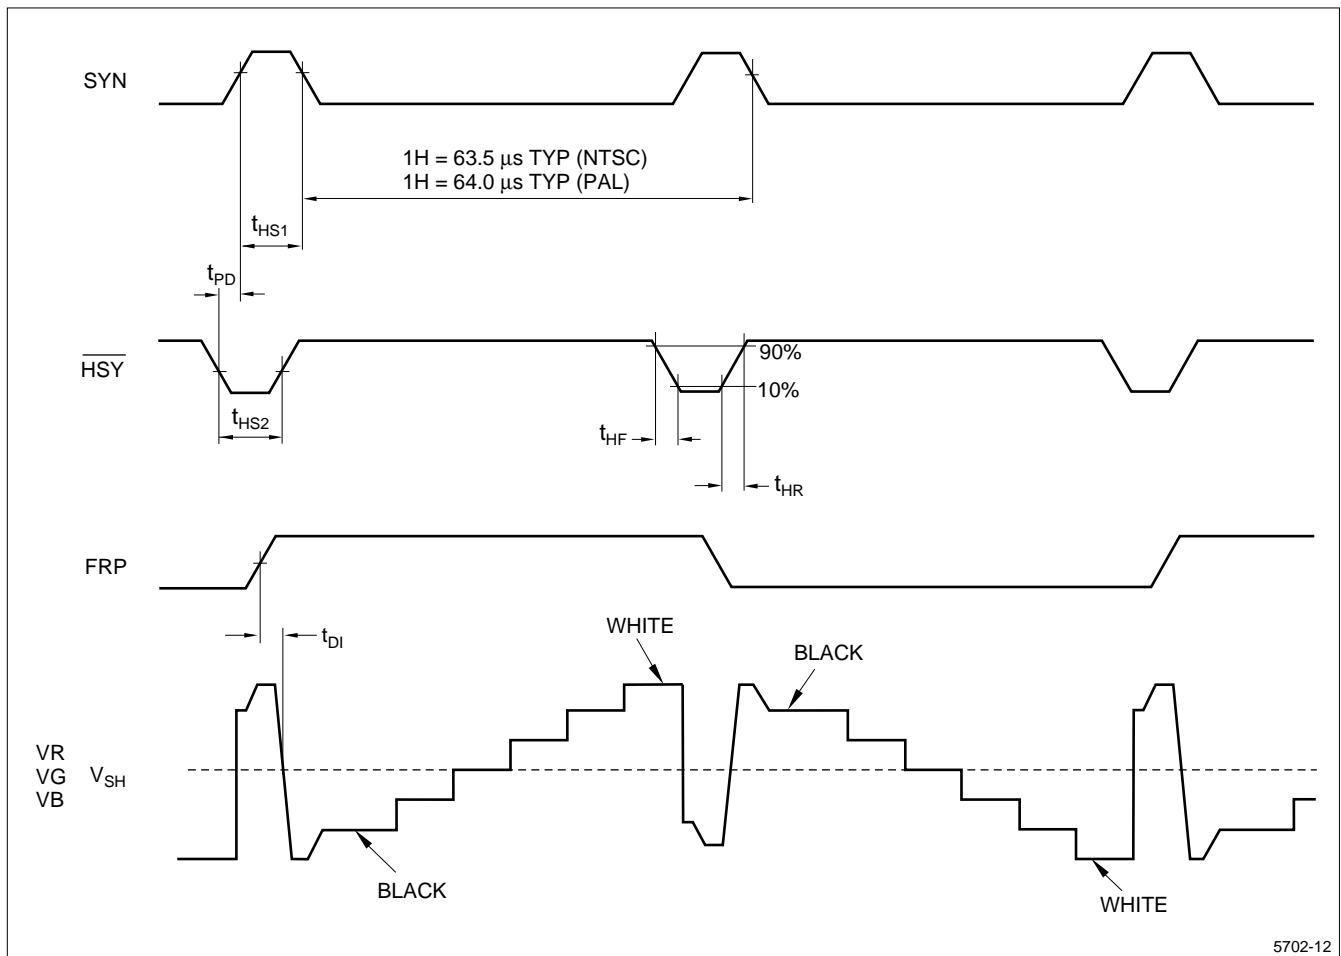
SYN

1H = 63.5 µs TYP (NTSC)
1H = 64.0 µs TYP (PAL)

$t_{HS1}$

$t_{PD}$

$\overline{HSY}$

90%

10%

$t_{HS2}$

$t_{HF}$

$t_{HR}$

FRP

$t_{DI}$

WHITE

BLACK

VR
VG
VB

$V_{SH}$

BLACK

WHITE

5702-12